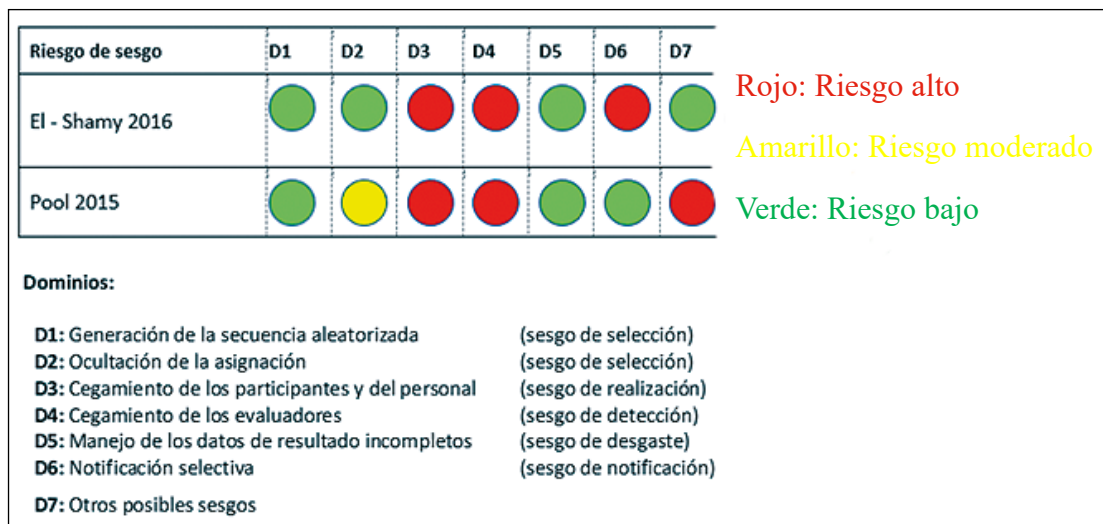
| Riesgo de sesgo | D1 | D2 | D3 | D4 | D5 | D6 | D7 |
|---|---|---|---|---|---|---|---|
| El - Shamy 2016 | | | | | | | |
| Pool 2015 | | | | | | | |

Rojo: Riesgo alto

Amarillo: Riesgo moderado

Verde: Riesgo bajo

Dominios:

D1: Generación de la secuencia aleatorizada (sesgo de selección)
D2: Ocultación de la asignación (sesgo de selección)
D3: Cegamiento de los participantes y del personal (sesgo de realización)
D4: Cegamiento de los evaluadores (sesgo de detección)
D5: Manejo de los datos de resultado incompletos (sesgo de desgaste)
D6: Notificación selectiva (sesgo de notificación)

D7: Otros posibles sesgos